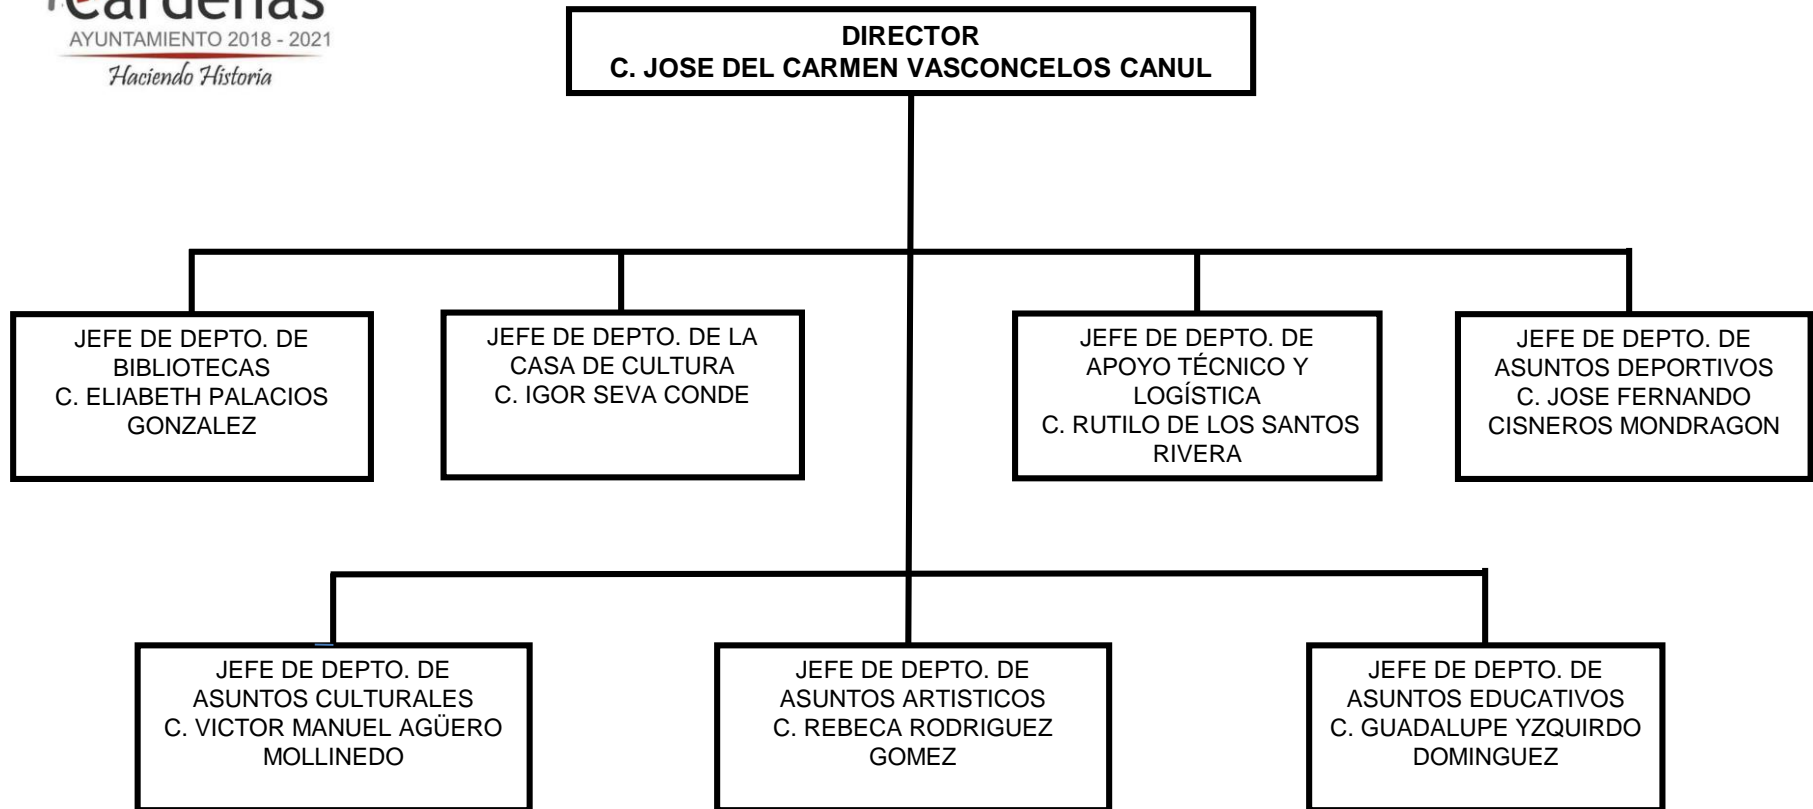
Cárdenas
AYUNTAMIENTO 2018 - 2021
Haciendo Historia

DIRECTOR
C. JOSE DEL CARMEN VASCONCELOS CANUL

JEFE DE DEPTO. DE BIBLIOTECAS
C. ELIABETH PALACIOS GONZALEZ

JEFE DE DEPTO. DE LA CASA DE CULTURA
C. IGOR SEVA CONDE

JEFE DE DEPTO. DE APOYO TÉCNICO Y LOGÍSTICA
C. RUTILO DE LOS SANTOS RIVERA

JEFE DE DEPTO. DE ASUNTOS DEPORTIVOS
C. JOSE FERNANDO CISNEROS MONDRAGON

JEFE DE DEPTO. DE ASUNTOS CULTURALES
C. VICTOR MANUEL AGÜERO MOLLINEDO

JEFE DE DEPTO. DE ASUNTOS ARTISTICOS
C. REBECA RODRIGUEZ GOMEZ

JEFE DE DEPTO. DE ASUNTOS EDUCATIVOS
C. GUADALUPE YZQUIRDO DOMINGUEZ